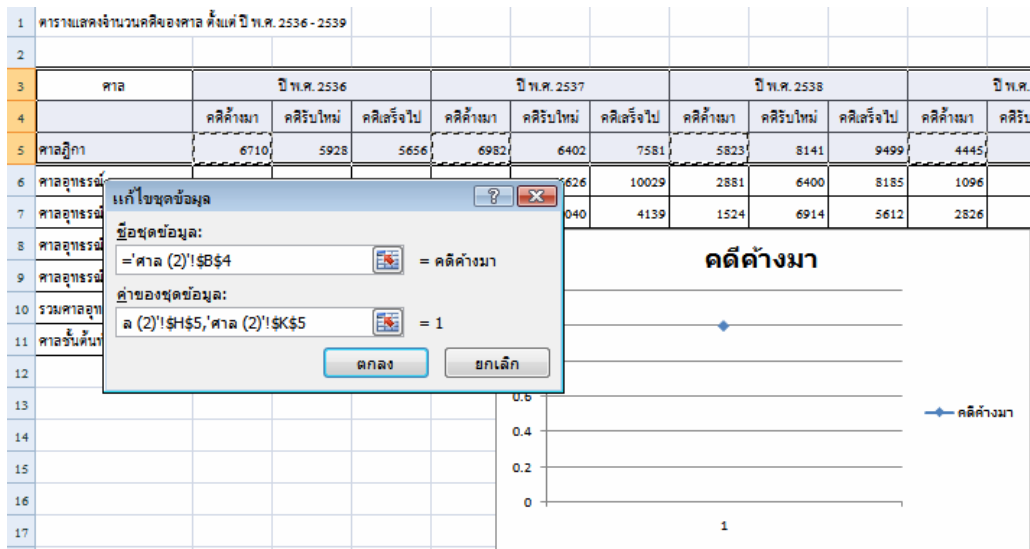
1 ตารางแสดงจำนวนคดีของศาล ตั้งแต่ปี พ.ศ. 2536 - 2539

2

| | ศาล | ปี พ.ศ. 2536 | | | ปี พ.ศ. 2537 | | | ปี พ.ศ. 2538 | | | ปี พ.ศ. |
|---|---|---|---|---|---|---|---|---|---|---|---|
| 4 | | คดีค้างมา | คดีรับใหม่ | คดีเสร็จไป | คดีค้างมา | คดีรับใหม่ | คดีเสร็จไป | คดีค้างมา | คดีรับใหม่ | คดีเสร็จไป | คดีค้างมา |
| 5 | ศาลฎีกา | 6710 | 5928 | 5656 | 6982 | 6402 | 7581 | 5823 | 8141 | 9499 | 4445 |
| 6 | ศาลอุทธรณ์ | | | | | 5626 | 10029 | 2881 | 6400 | 8185 | 1096 |
| 7 | ศาลอุทธรณ์ | | | | | 040 | 4139 | 1524 | 6914 | 5612 | 2826 |
| 8 | ศาลอุทธรณ์ | | | | | | | | | | |
| 9 | ศาลอุทธรณ์ | | | | | | | | | | |
| 10 | รวมศาลอุท | | | | | | | | | | |
| 11 | ศาลชั้นต้น | | | | | | | | | | |

12
13
14
15
16
17

แก้ไขชุดข้อมูล
ชื่อชุดข้อมูล:
='ศาล (2)'!$B$4
= คดีค้างมา
ค่าของชุดข้อมูล:
ล (2)'!$H$5,'ศาล (2)'!$K$5
= 1
ตกลง
ยกเลิก

คดีค้างมา
0.6
0.4
0.2
0
1
คดีค้างมา